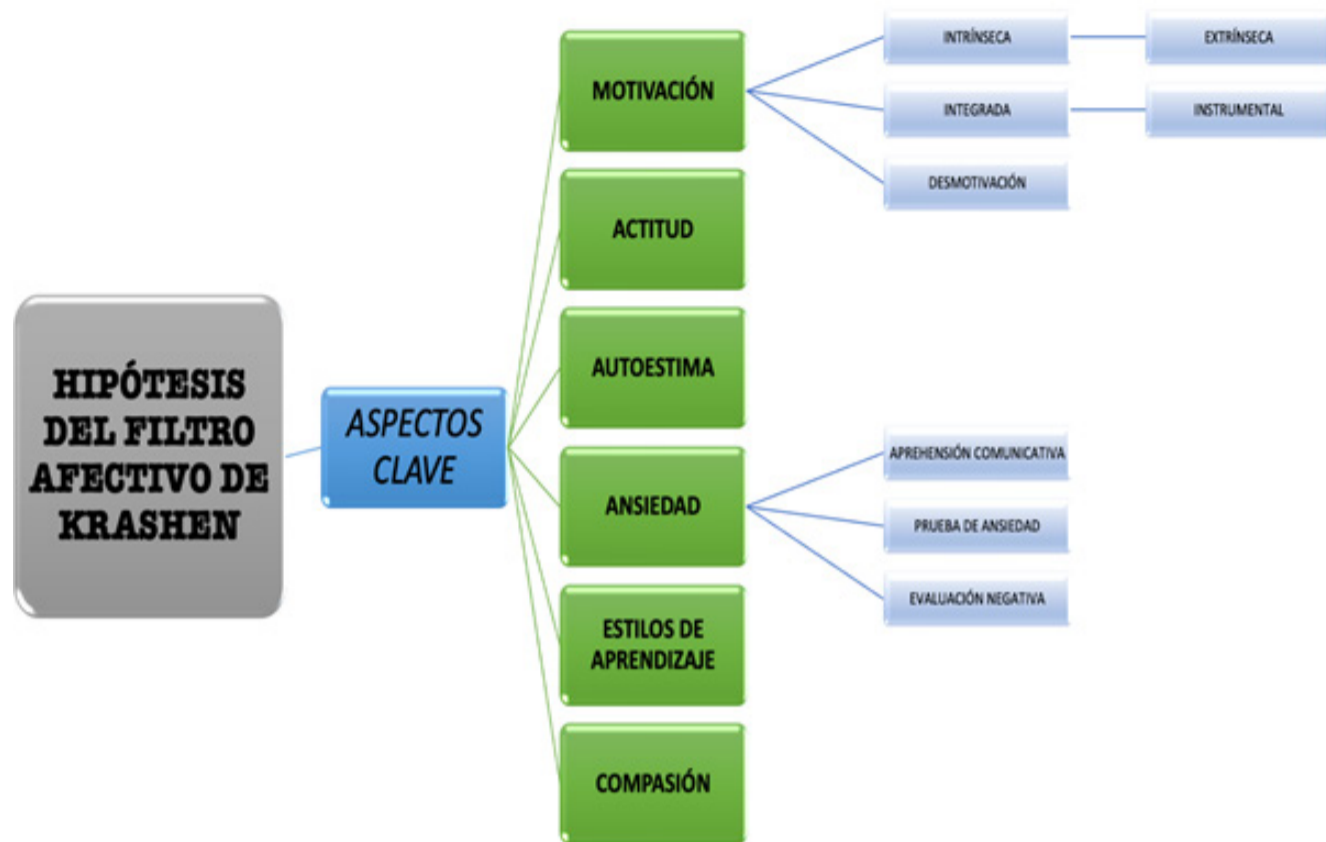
HIPÓTESIS DEL FILTRO AFECTIVO DE KRASHEN

ASPECTOS CLAVE

MOTIVACIÓN

INTRÍNSECA

EXTRÍNSECA

INTEGRADA

INSTRUMENTAL

DESMOTIVACIÓN

ACTITUD

AUTOESTIMA

ANSIEDAD

APREHENSIÓN COMUNICATIVA

PRUEBA DE ANSIEDAD

EVALUACIÓN NEGATIVA

ESTILOS DE APRENDIZAJE

COMPASIÓN